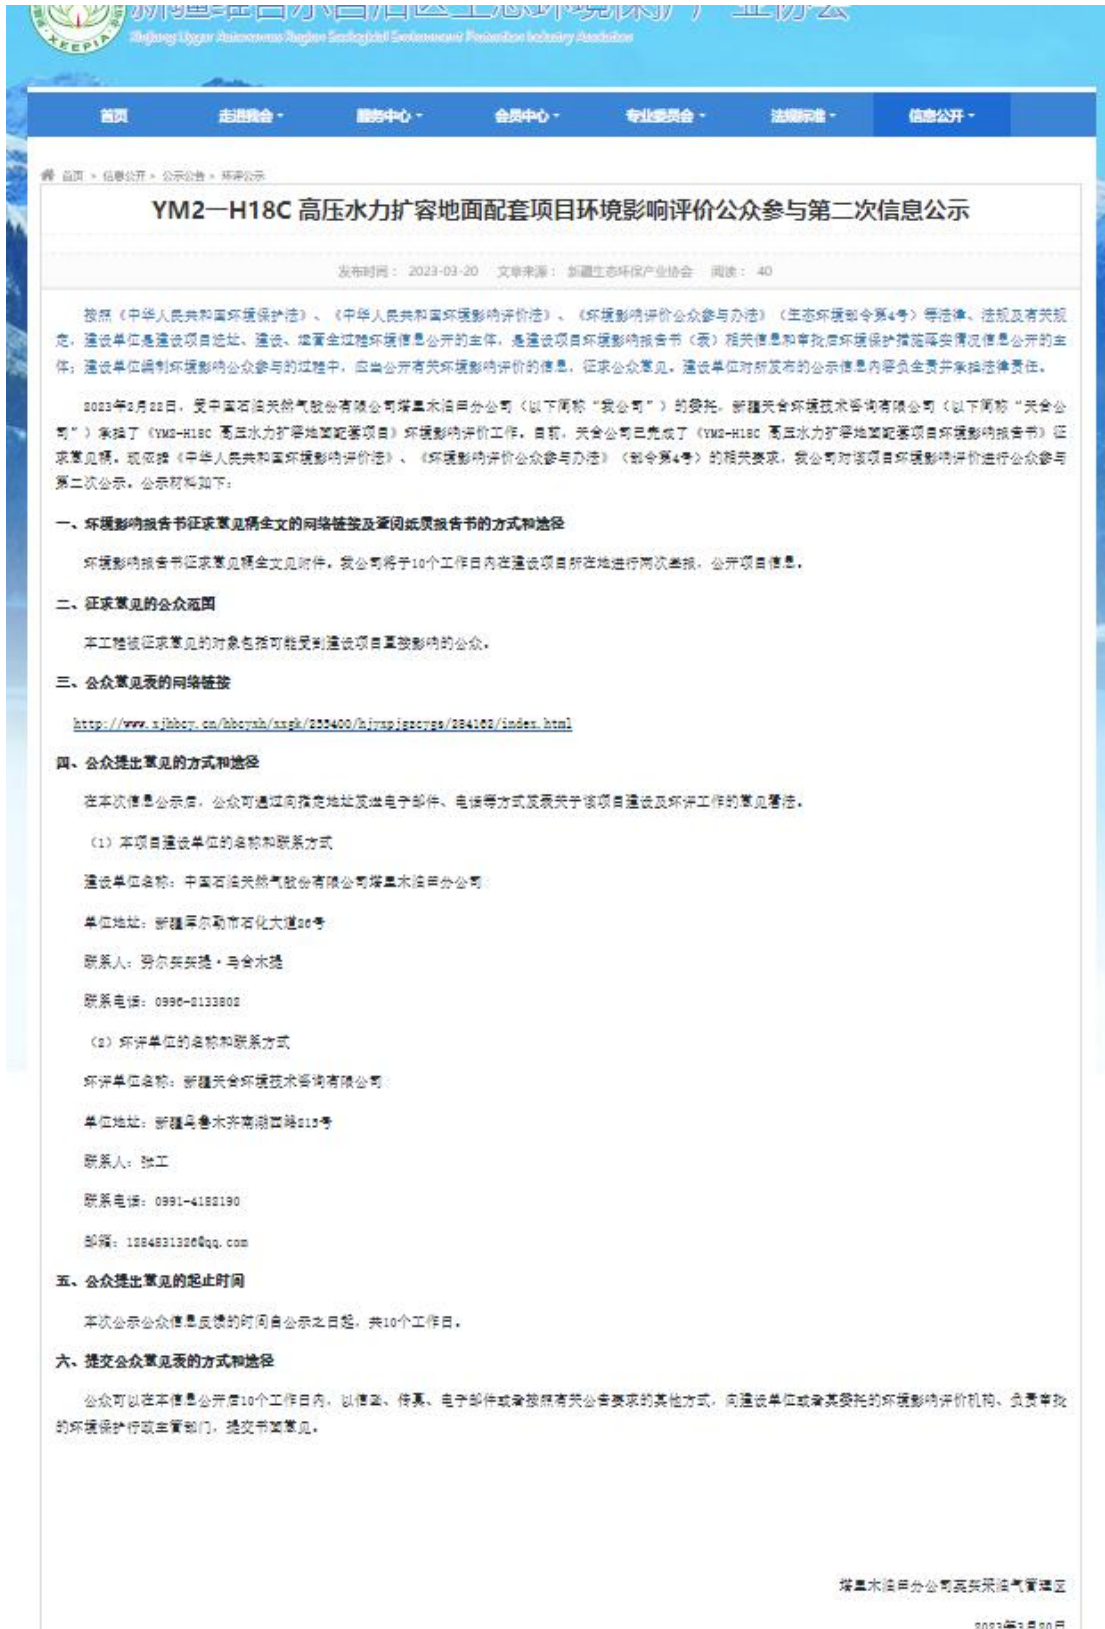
新疆维吾尔自治区生态环境保护产业协会
Xinjiang Uygur Autonomous Region Ecological Environment Protection Industry Association

首页 走进我会 服务中心 会员中心 专业委员会 法规标准 信息公开

首页 > 信息公开 > 公示公告 > 环评公示

YM2—H18C 高压水力扩容地面配套项目环境影响评价公众参与第二次信息公示

发布时间：2023-03-20 文章来源：新疆生态环保产业协会 阅读：40

按照《中华人民共和国环境保护法》、《中华人民共和国环境影响评价法》、《环境影响评价公众参与办法》（生态环境部令第4号）等法律、法规及有关规定，建设单位是建设项目选址、建设、运营全过程环境信息公开的主体，是建设项目环境影响报告书（表）相关信息和审批后环境保护措施落实情况信息公开的主体；建设单位编制环境影响公众参与的过程中，应当公开有关环境影响评价的信息，征求公众意见。建设单位对所发布的公示信息内容负全责并承担法律责任。

2023年2月22日，受中国石油天然气股份有限公司塔里木油田分公司（以下简称“我公司”）的委托，新疆天合环境技术咨询有限公司（以下简称“天合公司”）承担了《YM2-H18C 高压水力扩容地面配套项目》环境影响评价工作。目前，天合公司已完成了《YM2-H18C 高压水力扩容地面配套项目环境影响报告书》征求意见稿。现依据《中华人民共和国环境影响评价法》、《环境影响评价公众参与办法》（部令第4号）的相关要求，我公司对该项目环境影响评价进行公众参与第二次公示。公示材料如下：

一、环境影响报告书征求意见稿全文的网络链接及查阅纸质报告书的方式和途径

环境影响报告书征求意见稿全文见附件，我公司将于10个工作日内在建设项目所在地进行两次张贴，公开项目信息。

二、征求意见的公众范围

本工程被征求意见的对象包括可能受到建设项目直接影响的公众。

三、公众意见表的网络链接

http://www.xjhbcy.cn/hbcyxh/xxgk/253400/hjyxpjgzcygs/284162/index.html

四、公众提出意见的方式和途径

在本次信息公示后，公众可通过向指定地址发送电子邮件、电话等方式发表关于该项目建设及环评工作的意见看法。

（1）本项目建设单位的名称和联系方式

建设单位名称：中国石油天然气股份有限公司塔里木油田分公司

单位地址：新疆库尔勒市石化大道26号

联系人：艾尔夫买提・马合木提

联系电话：0996-2133802

（2）环评单位的名称和联系方式

环评单位名称：新疆天合环境技术咨询有限公司

单位地址：新疆乌鲁木齐南湖西路213号

联系人：张工

联系电话：0991-4182190

邮箱：1884831326@qq.com

五、公众提出意见的起止时间

本次公示公众信息反馈的时间自公示之日起，共10个工作日。

六、提交公众意见表的方式和途径

公众可以在本信息公开后10个工作日内，以信函、传真、电子邮件或者按照有关公告要求的其他方式，向建设单位或者其委托的环境影响评价机构、负责审批的环境保护行政主管部门，提交书面意见。

塔里木油田分公司英买采油气管理区

2023年3月20日